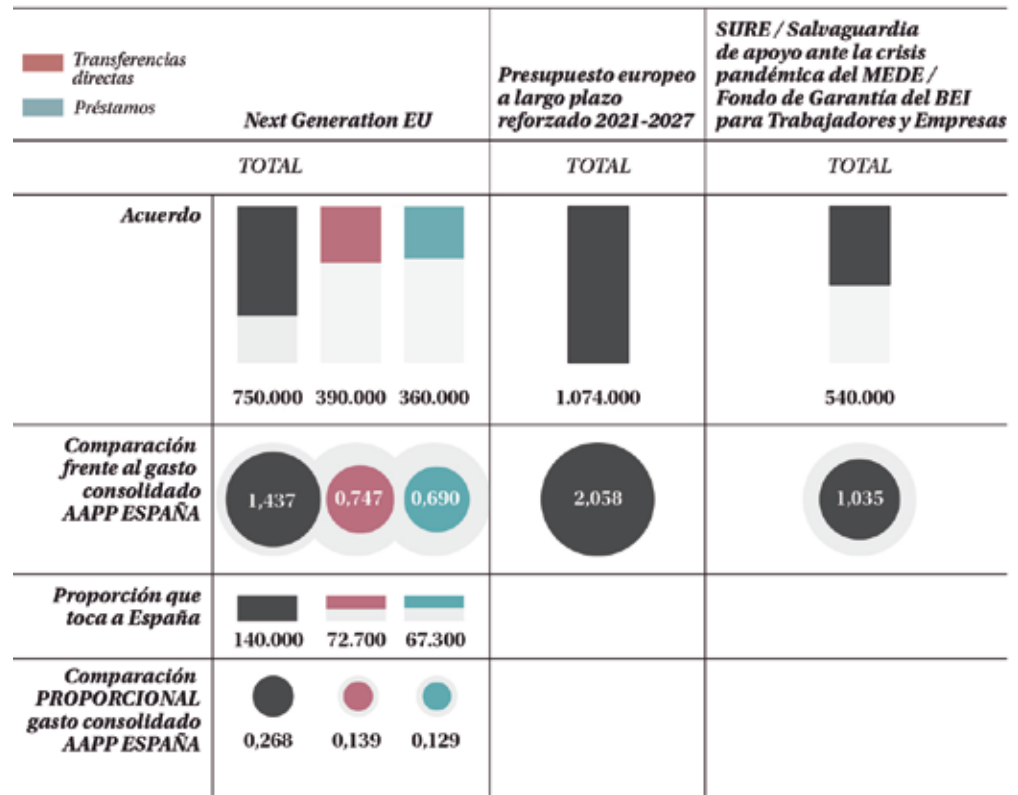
Transferencias directas

Préstamos

| | Next Generation EU | | | Presupuesto europeo a largo plazo reforzado 2021-2027 | SURE / Salvaguardia de apoyo ante la crisis pandémica del MEDE / Fondo de Garantía del BEI para Trabajadores y Empresas |
|---|---|---|---|---|---|
| | TOTAL | | | TOTAL | TOTAL |
| Acuerdo | 750.000 | 390.000 | 360.000 | 1.074.000 | 540.000 |
| Comparación frente al gasto consolidado AAPP ESPAÑA | 1,437 | 0,747 | 0,690 | 2,058 | 1,035 |
| Proporción que toca a España | 140.000 | 72.700 | 67.300 | | |
| Comparación PROPORCIONAL gasto consolidado AAPP ESPAÑA | 0,268 | 0,139 | 0,129 | | |